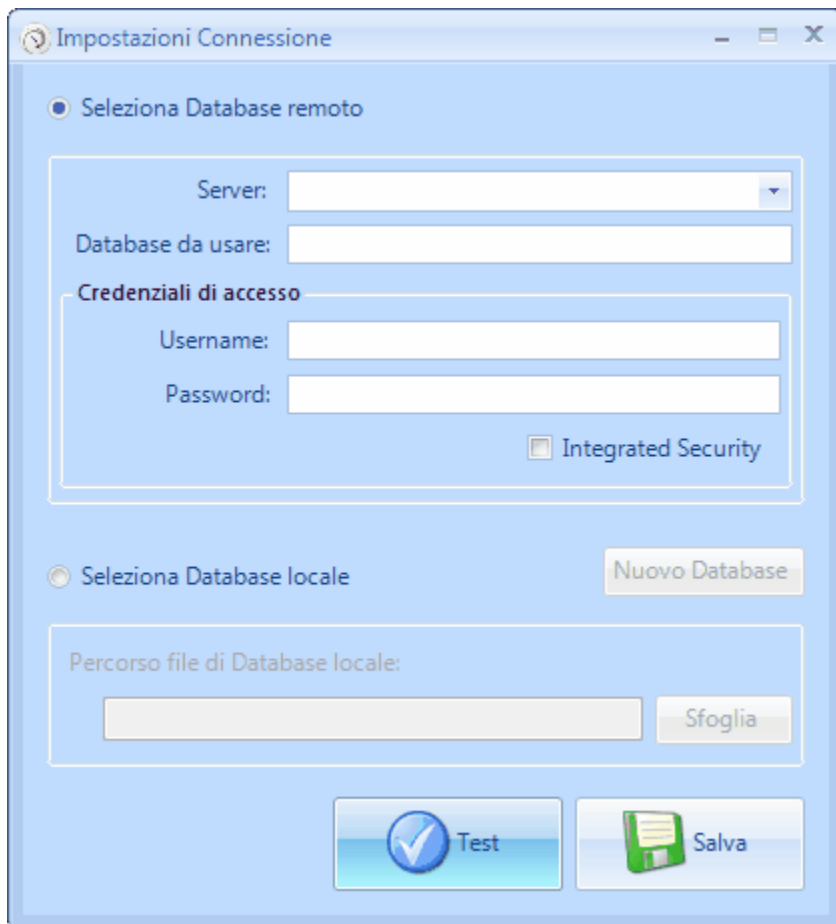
Impostazioni Connessione

Seleziona Database remoto

Server:

Database da usare:

Credenziali di accesso

Username:

Password:

Integrated Security

Seleziona Database locale

Nuovo Database

Percorso file di Database locale:

Sfoglia

Test

Salva